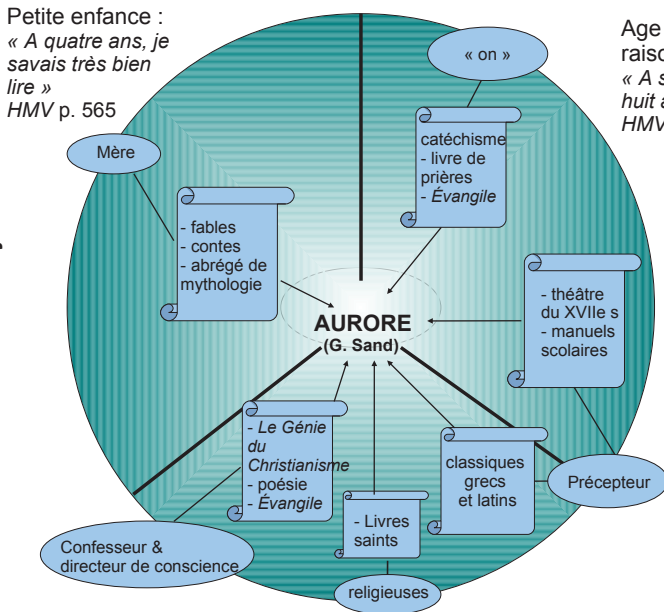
Petite enfance :
« A quatre ans, je savais très bien lire »
HMV p. 565

Age
raiso
« A s
huit a
HMV

« on »

Mère

catéchisme
- livre de prières
- Évangile

- fables
- contes
- abrégé de mythologie

- théâtre du XVIIe s
- manuels scolaires

AURORE
(G. Sand)

- Le Génie du Christianisme
- poésie
- Évangile

classiques grecs et latins

Précepteur

- Livres saints

Confesseur & directeur de conscience

religieuses